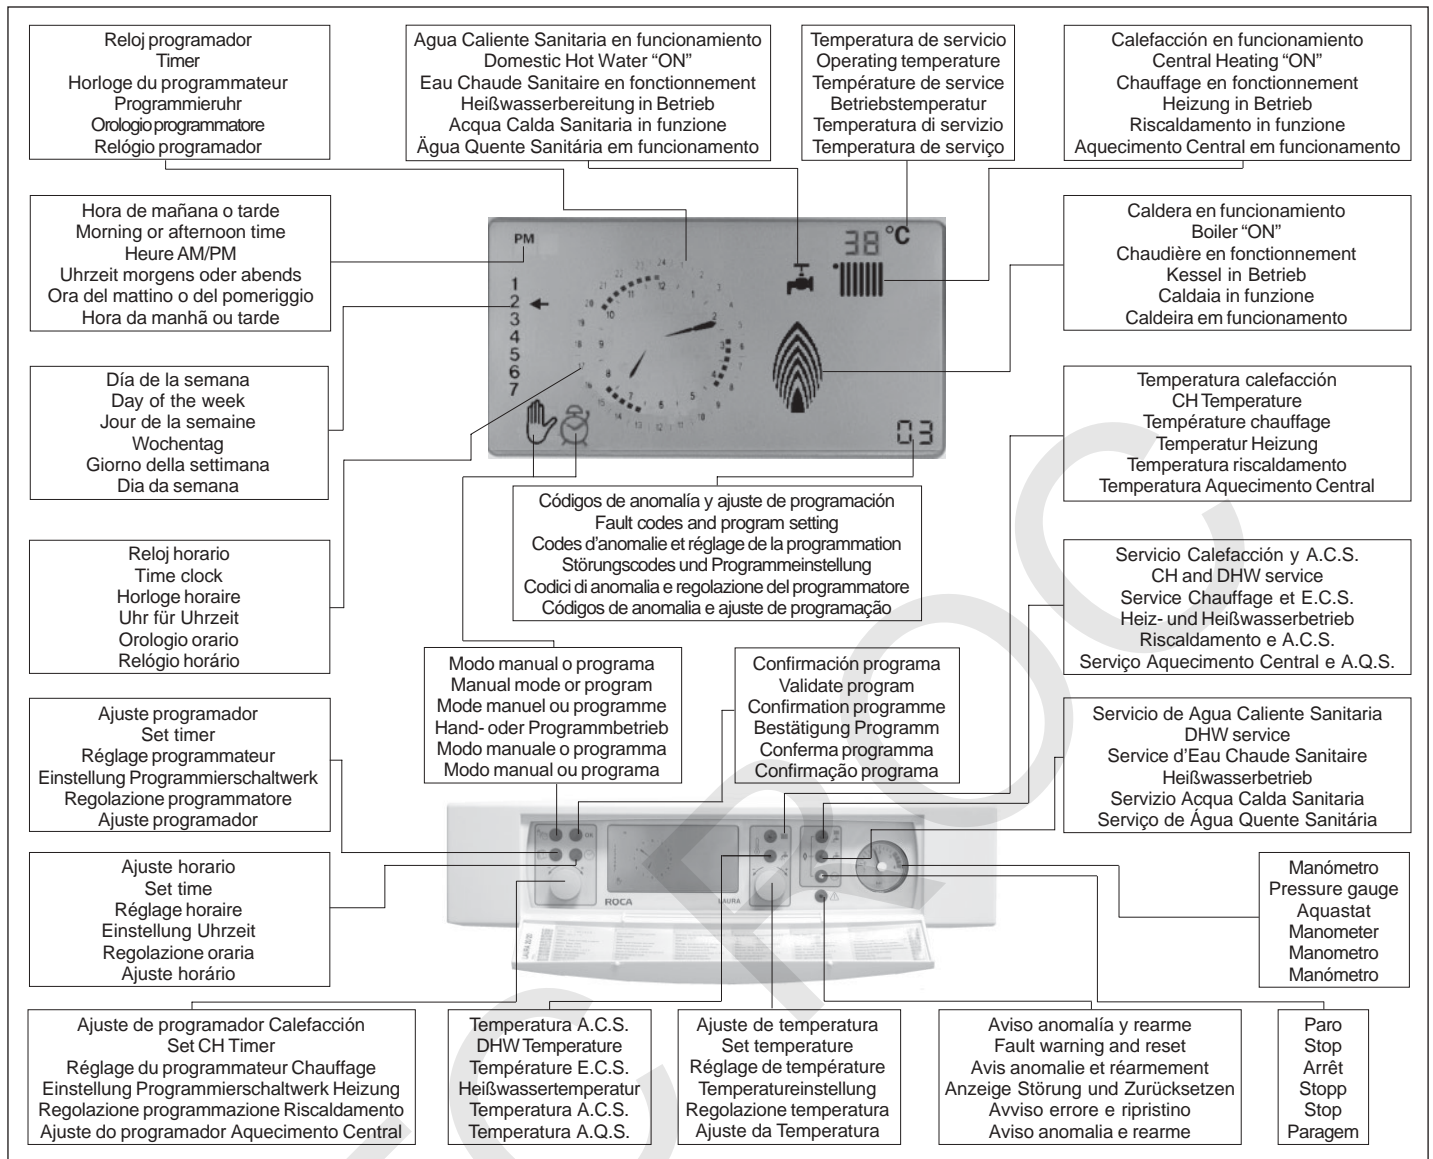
Reloj programador
Timer
Horloge du programmateur
Programmieruhr
Orologio programmatore
Relógio programador

Agua Caliente Sanitaria en funcionamiento
Domestic Hot Water "ON"
Eau Chaude Sanitaire en fonctionnement
Heißwasserbereitung in Betrieb
Acqua Calda Sanitaria in funzione
Água Quente Sanitária em funcionamento

Temperatura de servicio
Operating temperature
Température de service
Betriebstemperatur
Temperatura di servizio
Temperatura de serviço

Calefacción en funcionamiento
Central Heating "ON"
Chauffage en fonctionnement
Heizung in Betrieb
Riscaldamento in funzione
Aquecimento Central em funcionamento

Hora de mañana o tarde
Morning or afternoon time
Heure AM/PM
Uhrzeit morgens oder abends
Ora del mattino o del pomeriggio
Hora da manhã ou tarde

PM
1
2
3
4
5
6
7
38 °C
03

Caldera en funcionamiento
Boiler "ON"
Chaudière en fonctionnement
Kessel in Betrieb
Caldaia in funzione
Caldeira em funcionamento

Día de la semana
Day of the week
Jour de la semaine
Wochentag
Giorno della settimana
Dia da semana

Temperatura calefacción
CH Temperature
Température chauffage
Temperatur Heizung
Temperatura riscaldamento
Temperatura Aquecimento Central

Códigos de anomalía y ajuste de programación
Fault codes and program setting
Codes d'anomalie et réglage de la programmation
Störungscodes und Programmeinstellung
Codici di anomalia e regolazione del programmatore
Códigos de anomalia e ajuste de programação

Reloj horario
Time clock
Horloge horaire
Uhr für Uhrzeit
Orologio orario
Relógio horário

Servicio Calefacción y A.C.S.
CH and DHW service
Service Chauffage et E.C.S.
Heiz- und Heißwasserbetrieb
Riscaldamento e A.C.S.
Serviço Aquecimento Central e A.Q.S.

Modo manual o programa
Manual mode or program
Mode manuel ou programme
Hand- oder Programmbetrieb
Modo manuale o programma
Modo manual ou programa

Confirmación programa
Validate program
Confirmation programme
Bestätigung Programm
Conferma programma
Confirmação programa

Ajuste programador
Set timer
Réglage programmateur
Einstellung Programmierschaltwerk
Regolazione programmatore
Ajuste programador

Servicio de Agua Caliente Sanitaria
DHW service
Service d'Eau Chaude Sanitaire
Heißwasserbetrieb
Servizio Acqua Calda Sanitaria
Serviço de Água Quente Sanitária

Ajuste horario
Set time
Réglage horaire
Einstellung Uhrzeit
Regolazione oraria
Ajuste horário

ROCA
LAURA

Manómetro
Pressure gauge
Aquastat
Manometer
Manometro
Manómetro

Ajuste de programador Calefacción
Set CH Timer
Réglage du programmateur Chauffage
Einstellung Programmierschaltwerk Heizung
Regolazione programmazione Riscaldamento
Ajuste do programador Aquecimento Central

Temperatura A.C.S.
DHW Temperature
Température E.C.S.
Heißwassertemperatur
Temperatura A.C.S.
Temperatura A.Q.S.

Ajuste de temperatura
Set temperature
Réglage de température
Temperatureinstellung
Regolazione temperatura
Ajuste da Temperatura

Aviso anomalía y rearme
Fault warning and reset
Avis anomalie et réarmement
Anzeige Störung und Zurücksetzen
Avviso errore e ripristino
Aviso anomalia e rearme

Paro
Stop
Arrêt
Stopp
Stop
Paragem